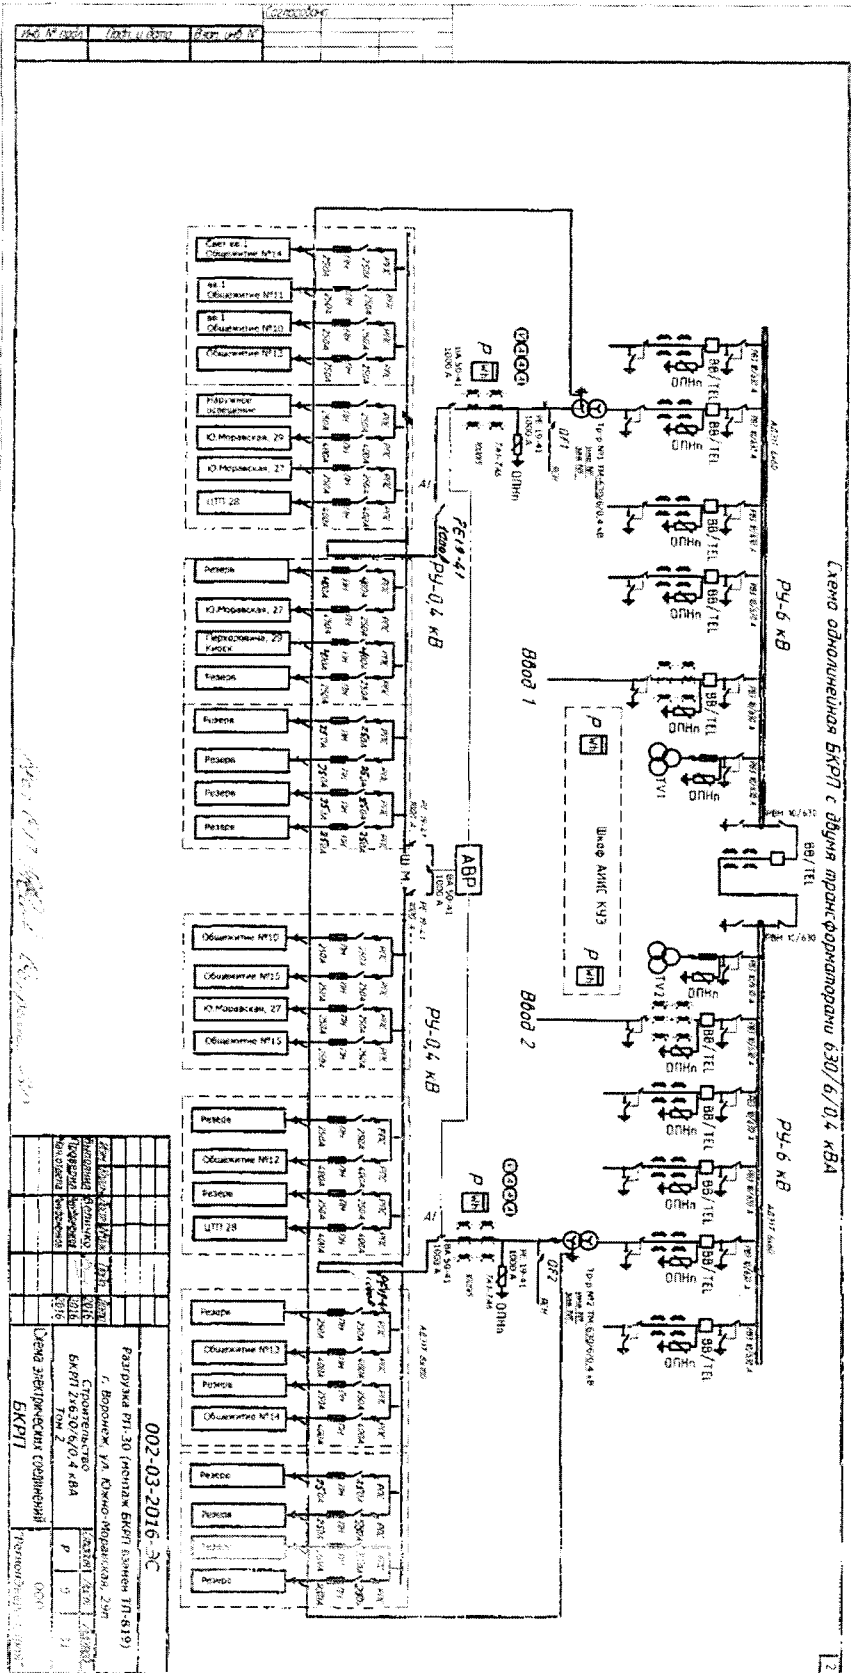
Схема однолинейная БКРП с двумя трансформаторами 630/6/0,4 кВА

РУ-6 кВ

Ввод 1

Ввод 2

РУ-6 кВ

Шкаф АИИС КУЭ

ВВ/TEL

ОПНп

TV1

TV2

QF1

QF2

РУ-0,4 кВ

РУ-0,4 кВ

АВР

РЕ19-41 1000А

Свет вв.1 Общежитие №14

вв.1 Общежитие №11

вв.1 Общежитие №10

Общежитие №13

Наружное освещение

Ю.Моравская, 29

Ю.Моравская, 27

ЦТП 28

Резерв

Ю.Моравская, 27

Перхоровича, 29 Киоск

Резерв

Резерв

Резерв

Резерв

Резерв

Общежитие №10

Общежитие №15

Ю.Моравская, 27

Общежитие №15

Резерв

Общежитие №12

Резерв

ЦТП 28

Резерв

Общежитие №13

Резерв

Общежитие №14

Резерв

Резерв

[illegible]

Резерв

002-03-2016-ЭС

Разгрузка РП-30 (монтаж БКРП взамен ТП-619)
г. Воронеж, ул. Южно-Моравская, 29п

Строительство БКРП 2х630/6/0,4 кВА
Том 2

Схема электрических соединений БКРП

Р

2016

Согласовано

Инв. № подл.

Подп. и дата

Взам. инв. №

12